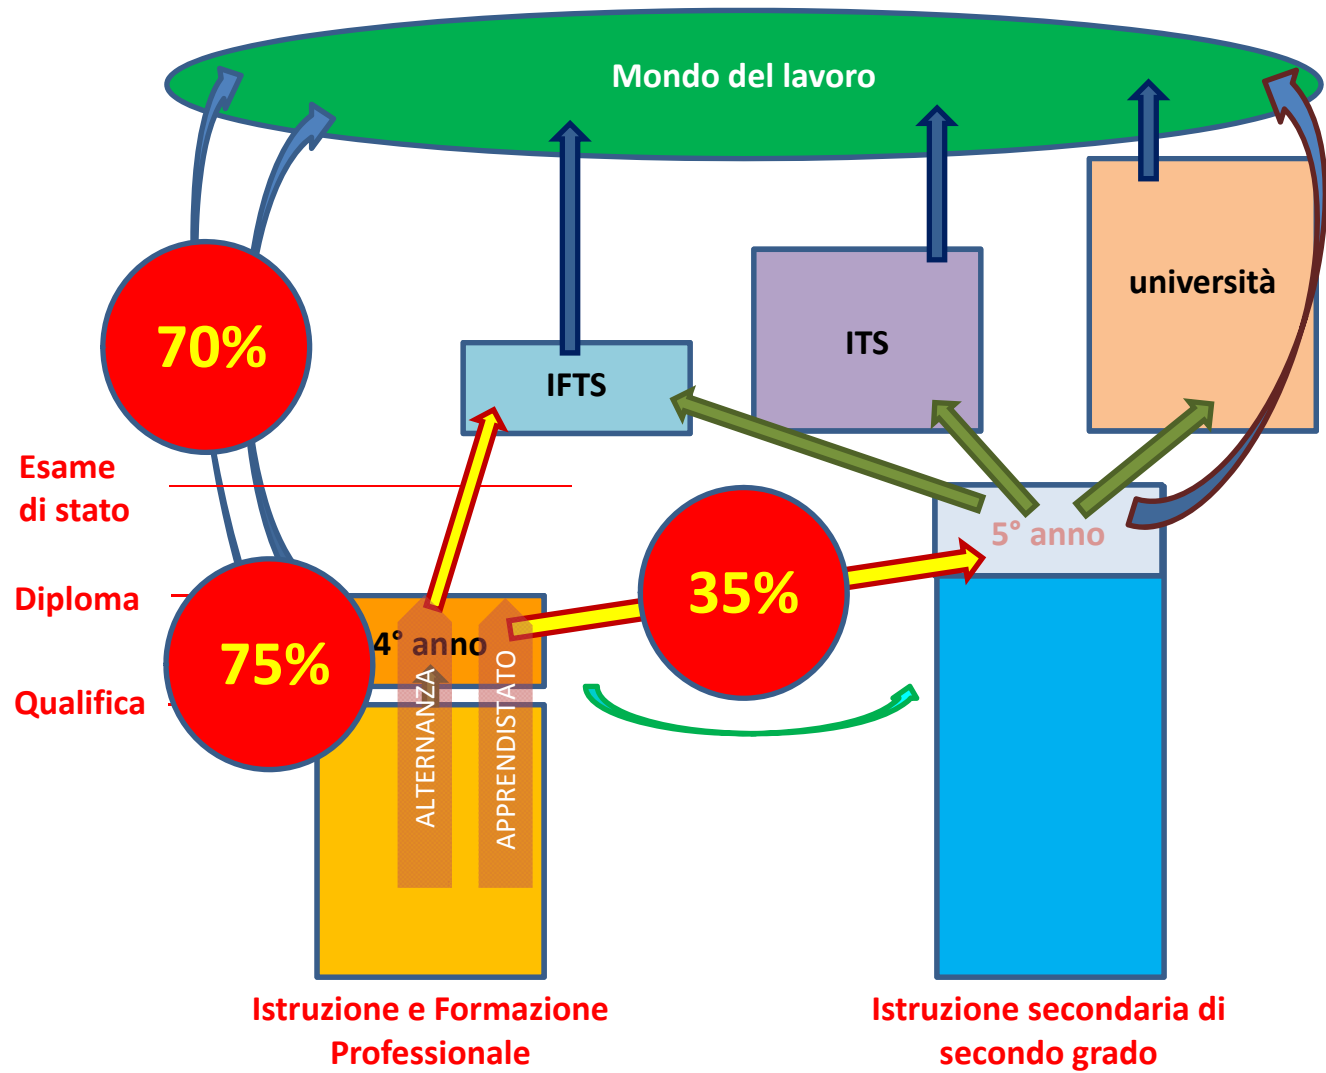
Mondo del lavoro

70%

IFTS

ITS

università

Esame di stato

Diploma

Qualifica

75%

4° anno

35%

5° anno

ALTERNANZA

APPRENDISTATO

Istruzione e Formazione Professionale

Istruzione secondaria di secondo grado